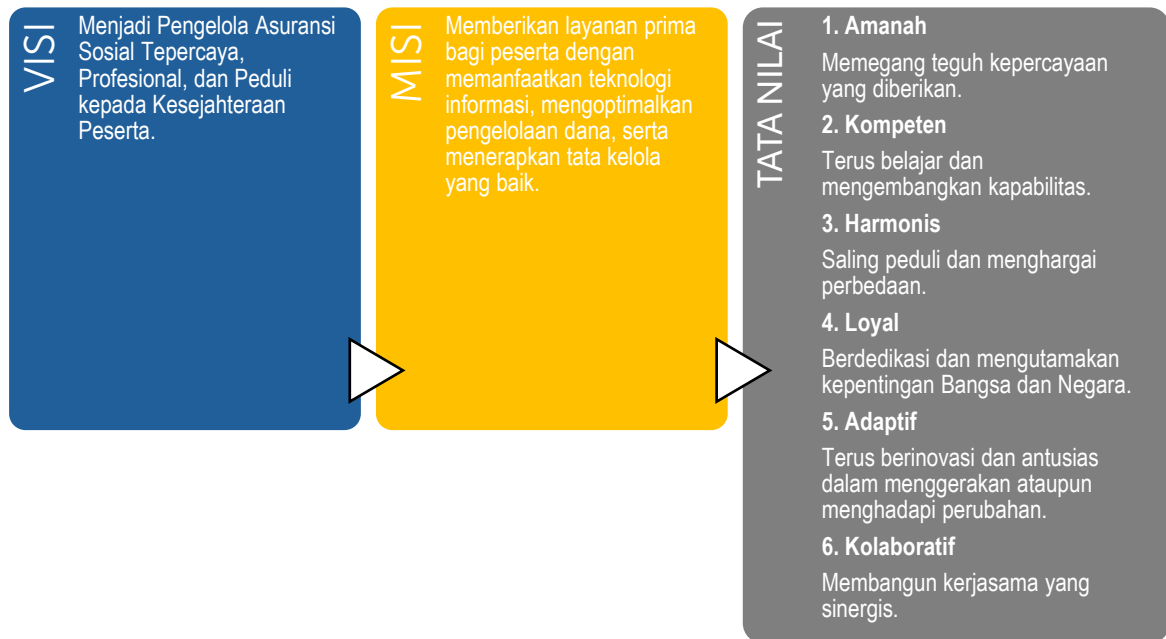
VISI

Menjadi Pengelola Asuransi Sosial Tepercaya, Profesional, dan Peduli kepada Kesejahteraan Peserta.

MISI

Memberikan layanan prima bagi peserta dengan memanfaatkan teknologi informasi, mengoptimalkan pengelolaan dana, serta menerapkan tata kelola yang baik.

TATA NILAI

1. Amanah

Memegang teguh kepercayaan yang diberikan.

2. Kompeten

Terus belajar dan mengembangkan kapabilitas.

3. Harmonis

Saling peduli dan menghargai perbedaan.

4. Loyal

Berdedikasi dan mengutamakan kepentingan Bangsa dan Negara.

5. Adaptif

Terus berinovasi dan antusias dalam menggerakan ataupun menghadapi perubahan.

6. Kolaboratif

Membangun kerjasama yang sinergis.